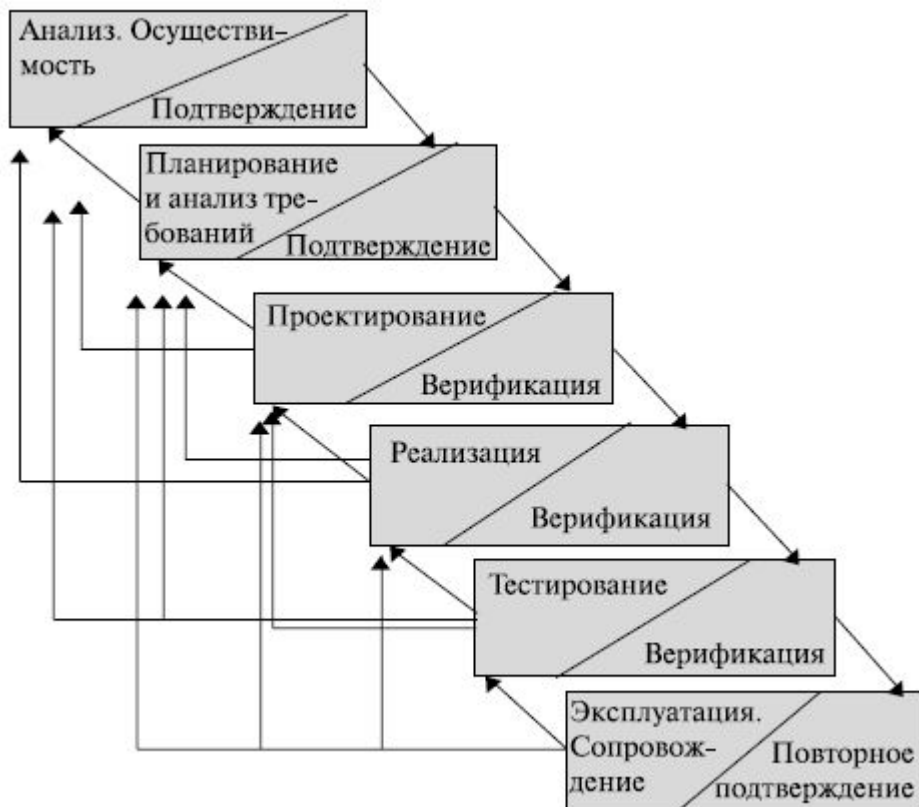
Анализ. Осуществимость

Подтверждение

Планирование и анализ требований

Подтверждение

Проектирование

Верификация

Реализация

Верификация

Тестирование

Верификация

Эксплуатация. Сопровождение

Повторное подтверждение